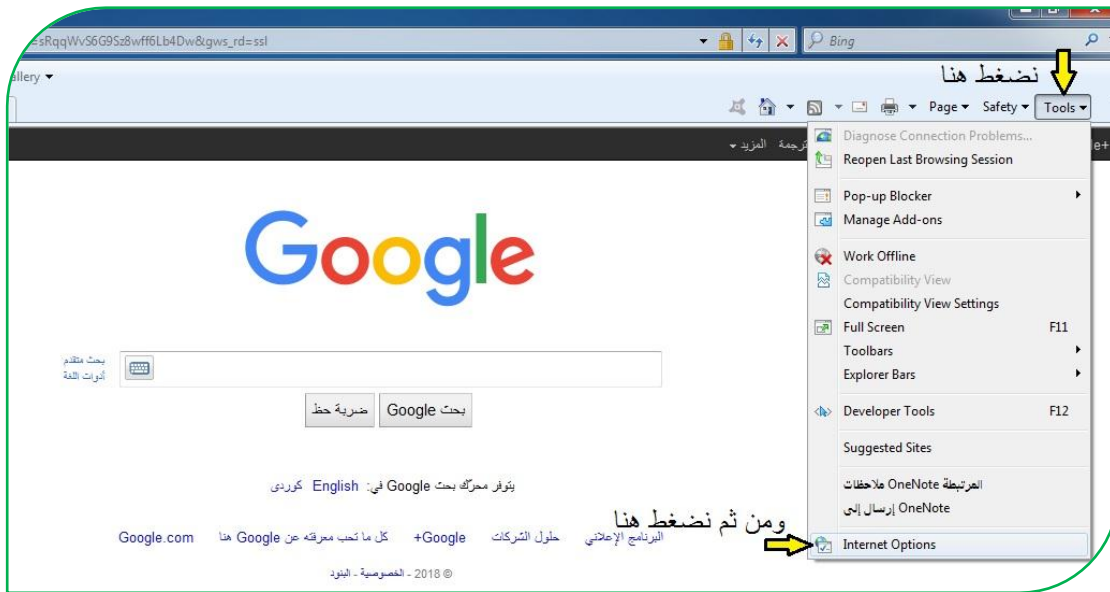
=sRqqWvS6G9Sz8wff6Lb4Dw&gws_rd=ssl
Bing
allery ▾
نضغط هنا
Page ▾ Safety ▾ Tools ▾
ترجمة المزيد ▾
Diagnose Connection Problems...
Reopen Last Browsing Session
Pop-up Blocker
Manage Add-ons
Work Offline
Compatibility View
Compatibility View Settings
Full Screen F11
Toolbars
Explorer Bars
Developer Tools F12
Suggested Sites
ملاحظات OneNote المرتبطة
إرسال إلى OneNote
Internet Options
ومن ثم نضغط هنا
Google
بحث متقدم
أدوات اللغة
بحث Google
ضربة حظ
يتوفر محرك بحث Google في: English كوردی
Google.com كل ما تحب معرفته عن Google هنا +Google حلول الشركات البرنامج الإعلاني
© 2018 - الخصوصية - البنود